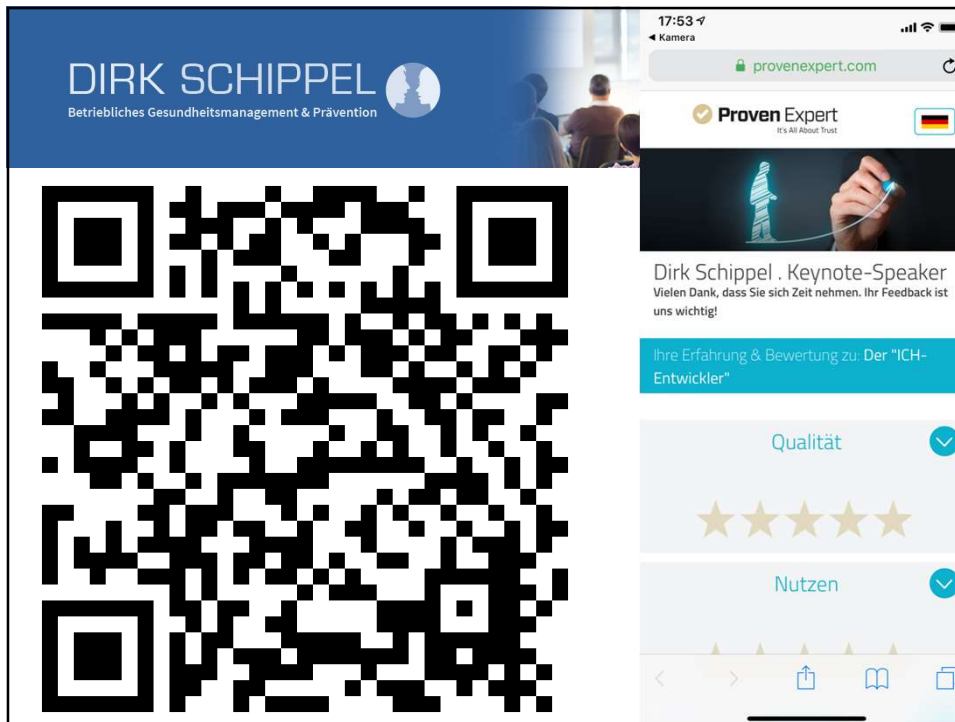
DIRK SCHIPPEL
Betriebliches Gesundheitsmanagement & Prävention

17:53
◂ Kamera
provenexpert.com

Proven Expert
It's All About Trust

Dirk Schippel . Keynote-Speaker
Vielen Dank, dass Sie sich Zeit nehmen. Ihr Feedback ist uns wichtig!

Ihre Erfahrung & Bewertung zu: Der "ICH-Entwickler"

Qualität

Nutzen